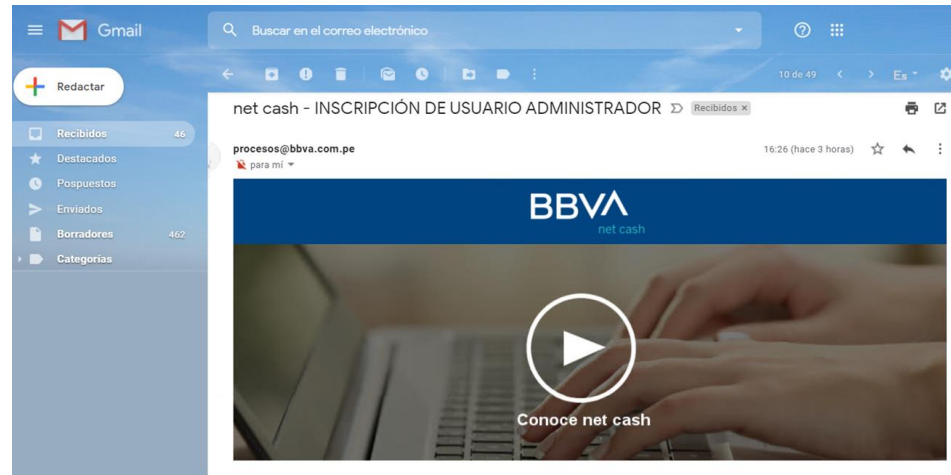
Gmail

Buscar en el correo electrónico

Redactar

Recibidos 46
Destacados
Pospuestos
Enviados
Borradores 462
Categorías

10 de 49

Es

net cash - INSCRIPCIÓN DE USUARIO ADMINISTRADOR Recibidos ×

procesos@bbva.com.pe
para mí

16:26 (hace 3 horas)

BBVA
net cash

Conoce net cash